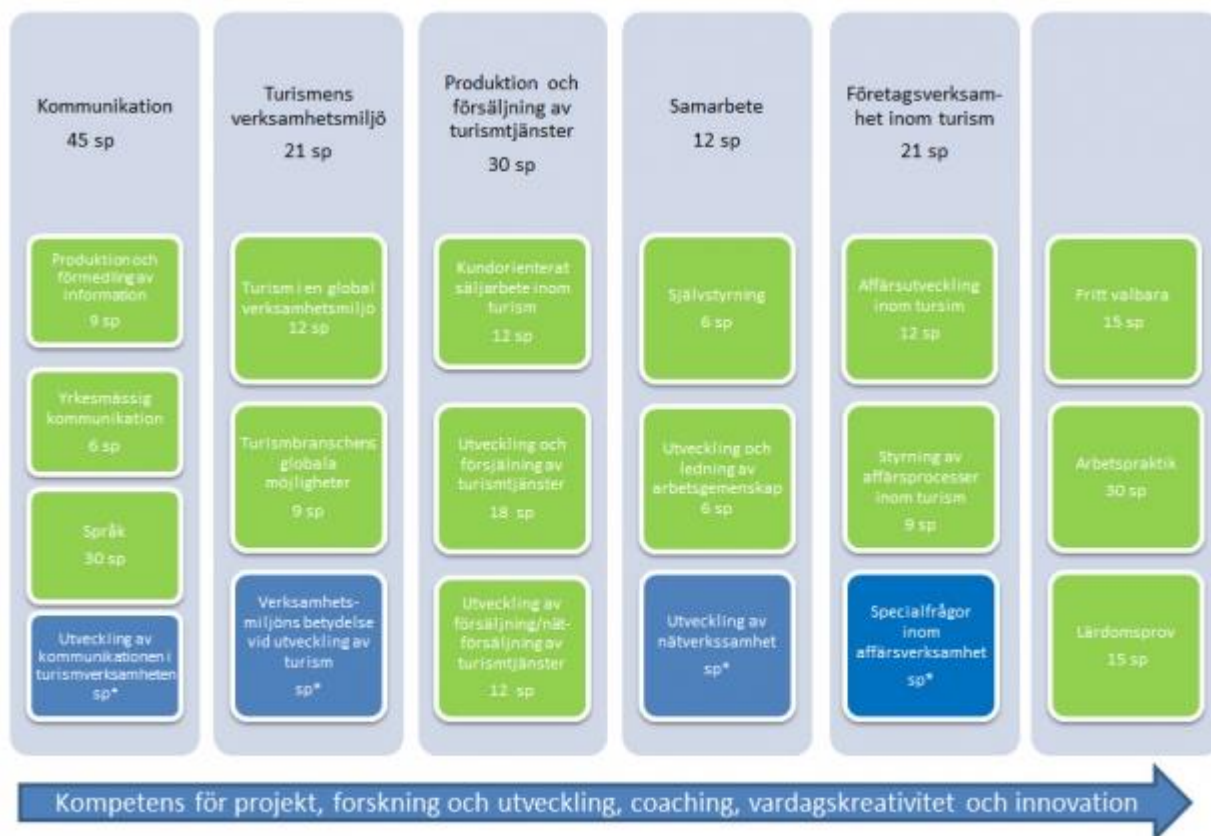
Kommunikation
45 sp

Produktion och förmedling av information
9 sp

Yrkesmässig kommunikation
6 sp

Språk
30 sp

Utveckling av kommunikationen i turismverksamheten
sp*

Turismens verksamhetsmiljö
21 sp

Turism i en global verksamhetsmiljö
12 sp

Turismbranschens globala möjligheter
9 sp

Verksamhets-miljöns betydelse vid utveckling av turism
sp*

Produktion och försäljning av turismtjänster
30 sp

Kundorienterat säljarbete inom turism
12 sp

Utveckling och försäljning av turismtjänster
18 sp

Utveckling av försäljning/nät-försäljning av turismtjänster
12 sp

Samarbete
12 sp

Självstyrning
6 sp

Utveckling och ledning av arbetsgemenskap
6 sp

Utveckling av nätverkssamhet
sp*

Företagsverksam-het inom turism
21 sp

Affärsutveckling inom tursim
12 sp

Styrning av affärsprocesser inom turism
9 sp

Specialfrågor inom affärsverksamhet
sp*

Fritt valbara
15 sp

Arbetspraktik
30 sp

Lärdomsprov
15 sp

Kompetens för projekt, forskning och utveckling, coaching, vardagskreativitet och innovation